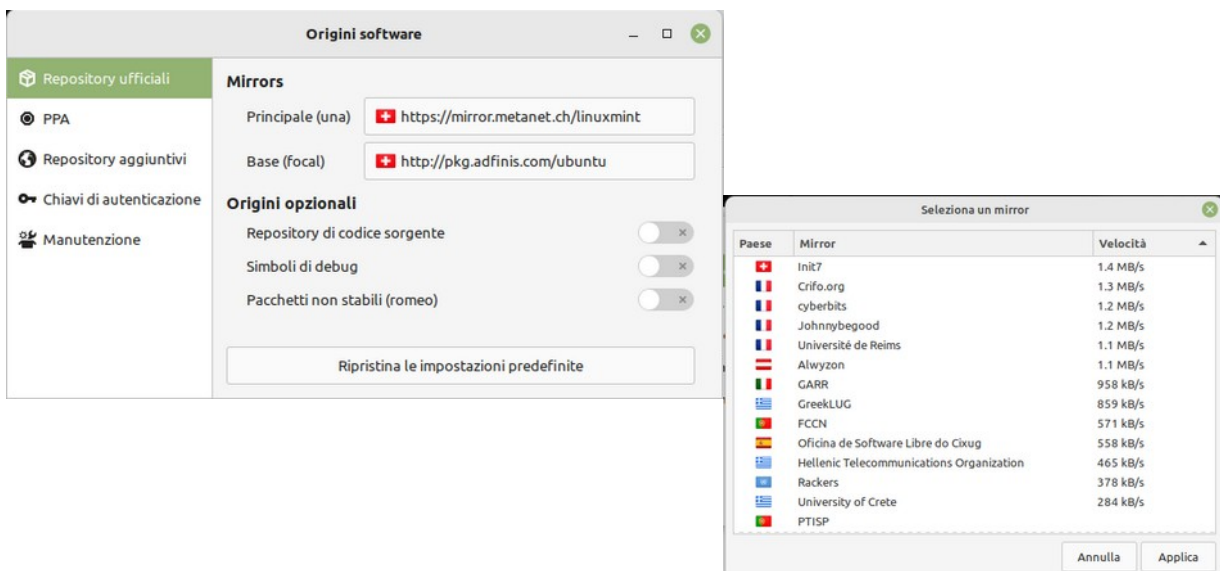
Origini software

Repository ufficiali
PPA
Repository aggiuntivi
Chiavi di autenticazione
Manutenzione

Mirrors
Principale (una) https://mirror.metanet.ch/linuxmint
Base (focal) http://pkg.adfinis.com/ubuntu

Origini opzionali
Repository di codice sorgente
Simboli di debug
Pacchetti non stabili (romeo)

Ripristina le impostazioni predefinite

Seleziona un mirror

| Paese | Mirror | Velocità |
|---|---|---|
| | Init7 | 1.4 MB/s |
| | Crifo.org | 1.3 MB/s |
| | cyberbits | 1.2 MB/s |
| | Johnnybegood | 1.2 MB/s |
| | Université de Reims | 1.1 MB/s |
| | Alwyzon | 1.1 MB/s |
| | GARR | 958 kB/s |
| | GreekLUG | 859 kB/s |
| | FCCN | 571 kB/s |
| | Oficina de Software Libre do Cixug | 558 kB/s |
| | Hellenic Telecommunications Organization | 465 kB/s |
| | Rackers | 378 kB/s |
| | University of Crete | 284 kB/s |
| | PTISP | |

Annulla Applica